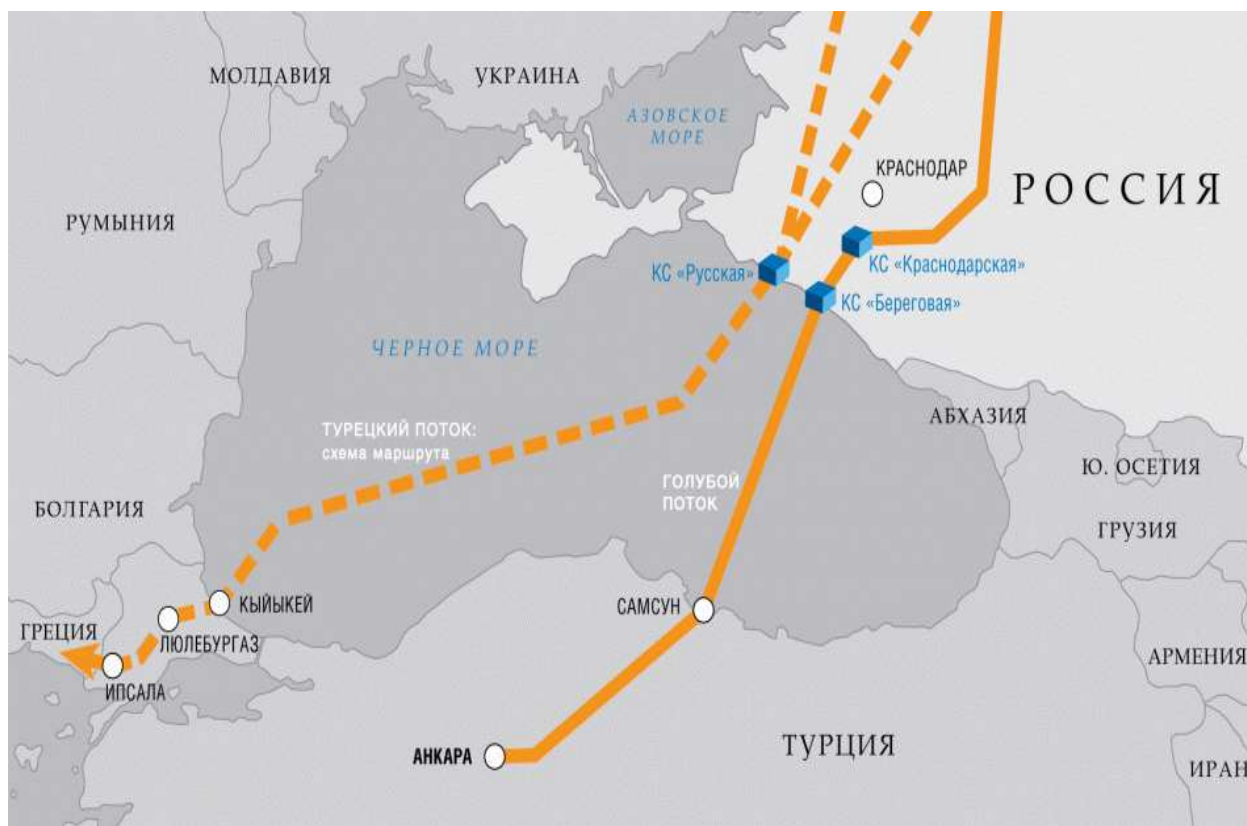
МОЛДАВИЯ
УКРАИНА
АЗОВСКОЕ МОРЕ
КРАСНОДАР
РОССИЯ
РУМЫНИЯ
КС «Русская»
КС «Краснодарская»
КС «Береговая»
ЧЕРНОЕ МОРЕ
ТУРЕЦКИЙ ПОТОК: схема маршрута
АБХАЗИЯ
Ю. ОСЕТИЯ
ГОЛУБОЙ ПОТОК
БОЛГАРИЯ
ГРУЗИЯ
КЫЙЫКЕЙ
САМСУН
ГРЕЦИЯ
ЛЮЛЕБУРГАЗ
ИПСАЛА
АРМЕНИЯ
АНКАРА
ТУРЦИЯ
ИРАН